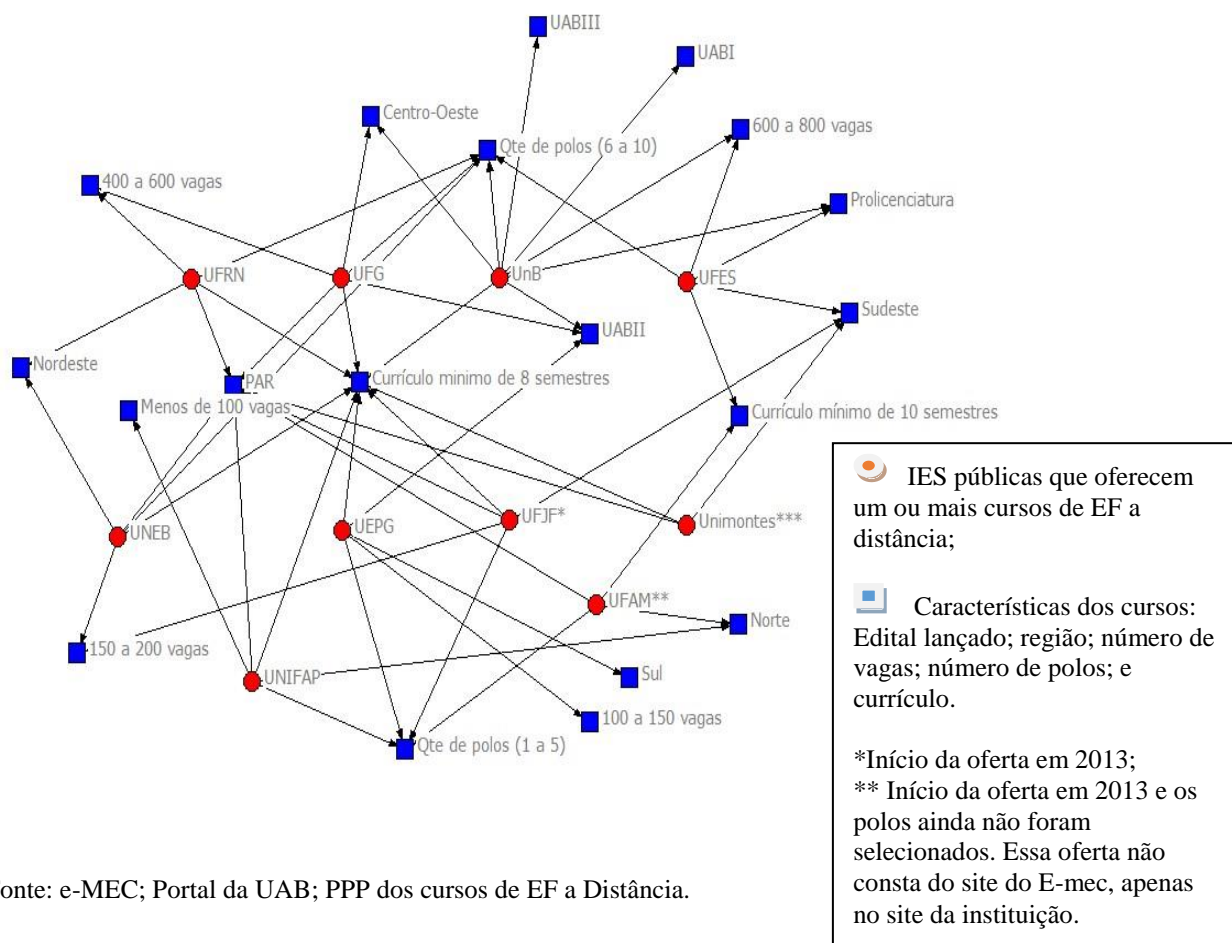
UABIII
UABI
Centro-Oeste
Qte de polos (6 a 10)
600 a 800 vagas
400 a 600 vagas
Prolicenciatura
UFRN
UFG
UnB
UFES
Sudeste
UABII
Nordeste
PAR
Currículo minimo de 8 semestres
Menos de 100 vagas
Currículo mínimo de 10 semestres
UNEB
UEPG
UFJF*
Unimontes***
UFAM**
Norte
150 a 200 vagas
UNIFAP
Sul
100 a 150 vagas
Qte de polos (1 a 5)

onte: e-MEC; Portal da UAB; PPP dos cursos de EF a Distância.

IES públicas que oferecem um ou mais cursos de EF a distância;

Características dos cursos: Edital lançado; região; número de vagas; número de polos; e currículo.

*Início da oferta em 2013;
** Início da oferta em 2013 e os polos ainda não foram selecionados. Essa oferta não consta do site do E-mec, apenas no site da instituição.